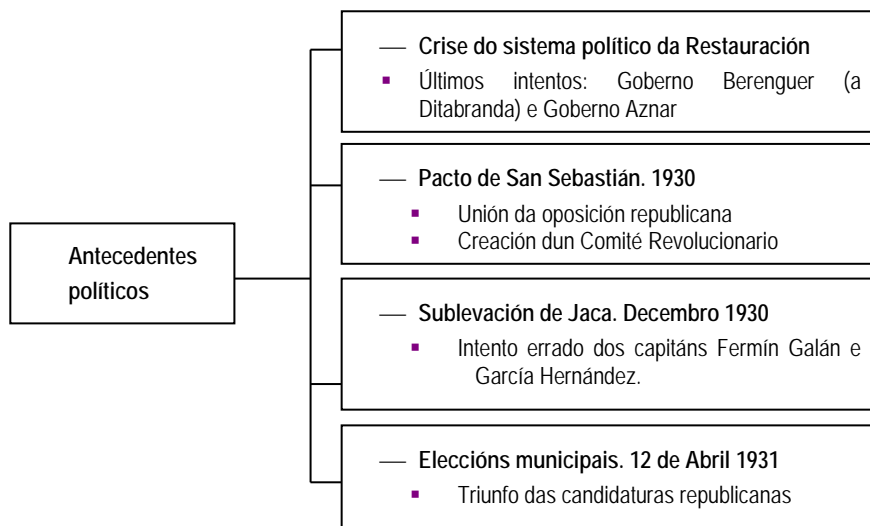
Antecedentes políticos

— Crise do sistema político da Restauración
- Últimos intentos: Goberno Berenguer (a Ditabranda) e Goberno Aznar

— Pacto de San Sebastián. 1930
- Unión da oposición republicana
- Creación dun Comité Revolucionario

— Sublevación de Jaca. Decembro 1930
- Intento errado dos capitáns Fermín Galán e García Hernández.

— Eleccións municipais. 12 de Abril 1931
- Triunfo das candidaturas republicanas